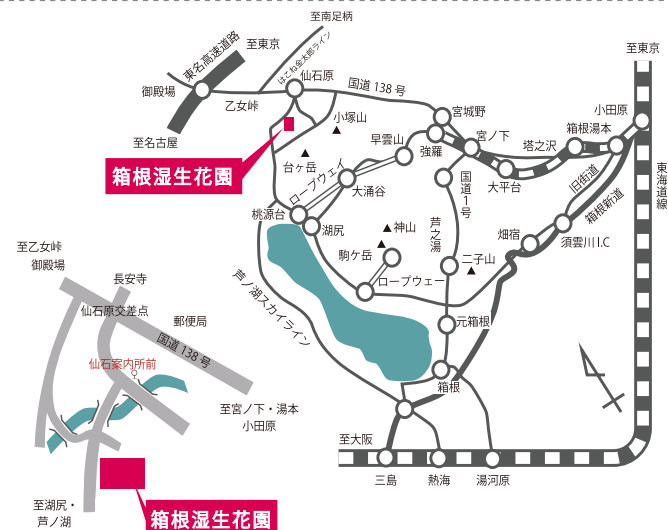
至南足柄
至東京
はこね金太郎ライン
東名高速道路
御殿場
仙石原
乙女峠
国道 138 号
至名古屋
小塚山
宮城野
宮ノ下
小田原
至東京
箱根湯本
塔之沢
早雲山
強羅
大平台
箱根湿生花園
台ヶ岳
ロープウェイ
大涌谷
国道1号
旧街道
東海道線
箱根新道
桃源台
湖尻
神山
芦之湯
畑宿
須雲川I.C
駒ヶ岳
二子山
ロープウェー
至乙女峠
御殿場
長安寺
仙石原交差点
郵便局
芦ノ湖スカイライン
元箱根
国道 138 号
仙石案内所前
箱根
至宮ノ下・湯本
小田原
至大阪
三島
熱海
湯河原
至湖尻・
芦ノ湖
箱根湿生花園